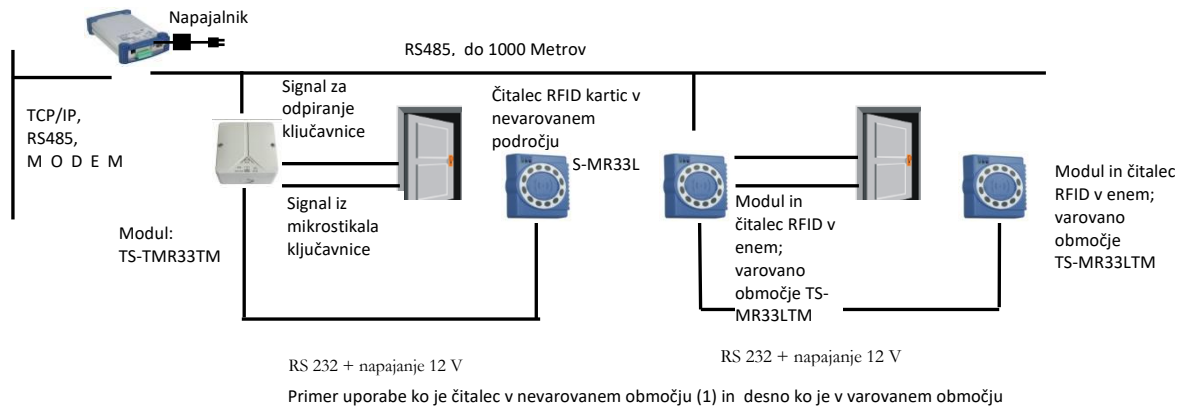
Napajalnik

RS485, do 1000 Metrov

TCP/IP, RS485, M O D E M

Signal za odpiranje ključavnice

Signal iz mikrostikala ključavnice

Modul: TS-TMR33TM

Čitalec RFID kartic v nevarovanem področju

S-MR33L

Modul in čitalec RFID v enem; varovano območje TS-MR33LTM

Modul in čitalec RFID v enem; varovano območje TS-MR33LTM

RS 232 + napajanje 12 V

RS 232 + napajanje 12 V

Primer uporabe ko je čitalec v nevarovanem območju (1) in desno ko je v varovanem območju